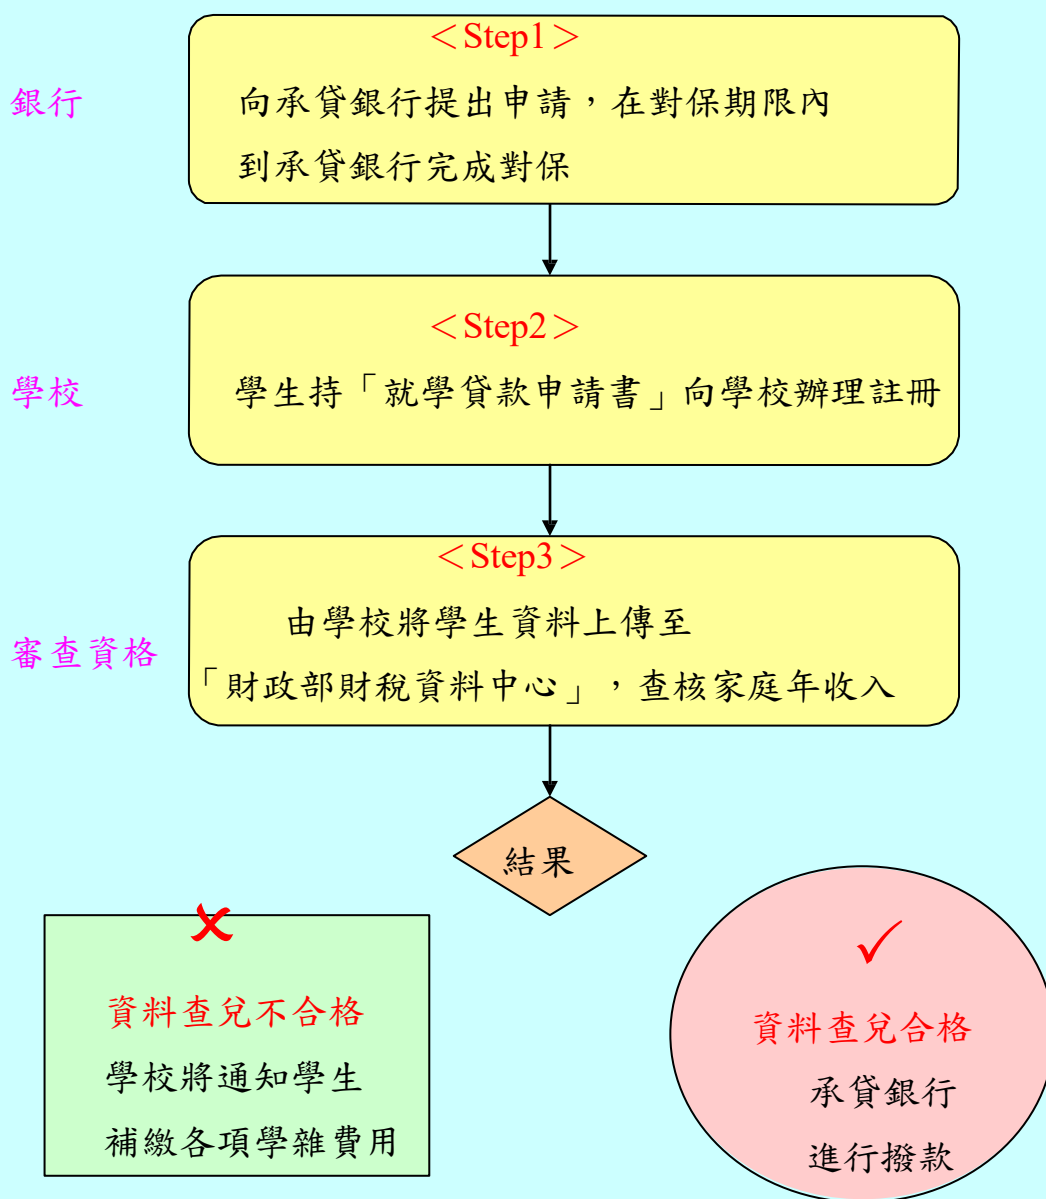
銀行

＜Step1＞

向承貸銀行提出申請，在對保期限內

到承貸銀行完成對保

學校

＜Step2＞

學生持「就學貸款申請書」向學校辦理註冊

審查資格

＜Step3＞

由學校將學生資料上傳至

「財政部財稅資料中心」，查核家庭年收入

結果

✗

資料查兌不合格

學校將通知學生

補繳各項學雜費用

✓

資料查兌合格

承貸銀行

進行撥款